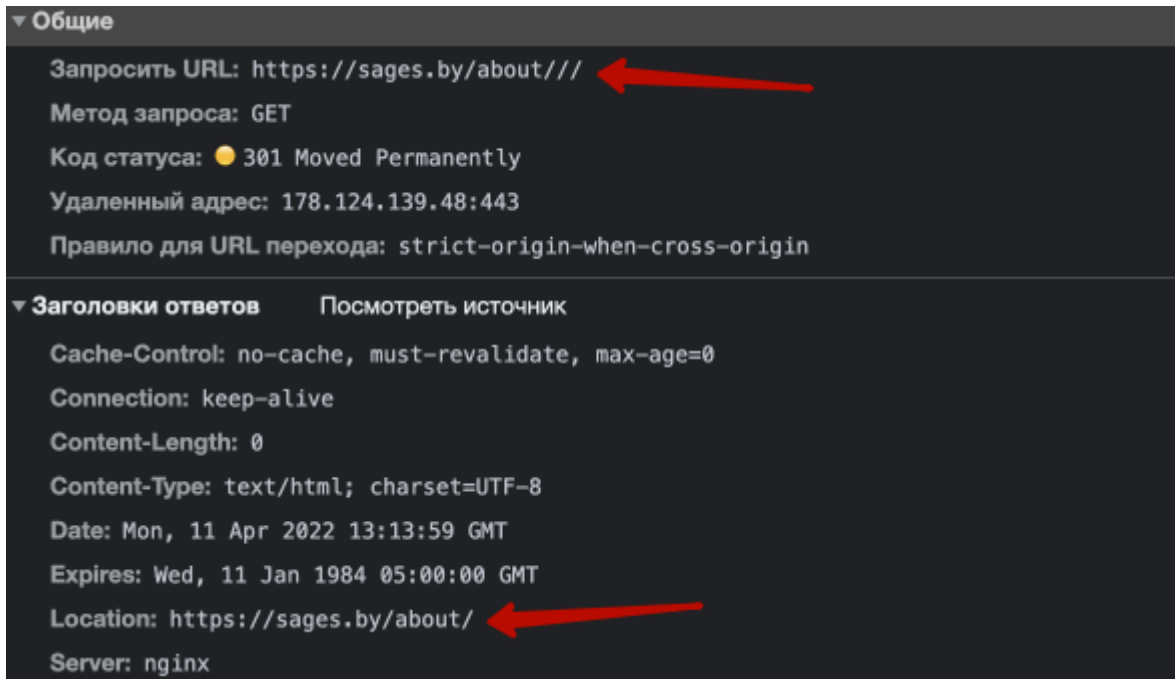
▼ Общие

Запросить URL: https://sages.by/about///

Метод запроса: GET

Код статуса: 301 Moved Permanently

Удаленный адрес: 178.124.139.48:443

Правило для URL перехода: strict-origin-when-cross-origin

▼ Заголовки ответов Посмотреть источник

Cache-Control: no-cache, must-revalidate, max-age=0

Connection: keep-alive

Content-Length: 0

Content-Type: text/html; charset=UTF-8

Date: Mon, 11 Apr 2022 13:13:59 GMT

Expires: Wed, 11 Jan 1984 05:00:00 GMT

Location: https://sages.by/about/

Server: nginx